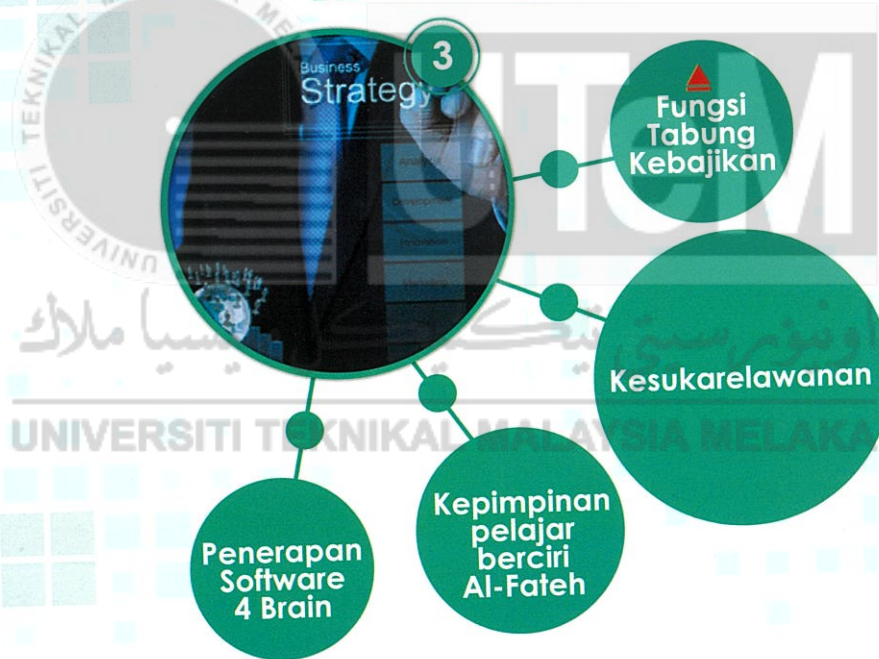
TEKNIKAL MALAYSIA ME
UNIVERSITI

UTeM

3

Business Strategy

Analysis
Development
Innovation

Fungsi Tabung Kebajikan

Kesukarelawanan

اونيورسيتي تيكنيكل مليسيا ملاك

UNIVERSITI TEKNIKAL MALAYSIA MELAKA

Kepimpinan pelajar berciri Al-Fateh

Penerapan Software 4 Brain